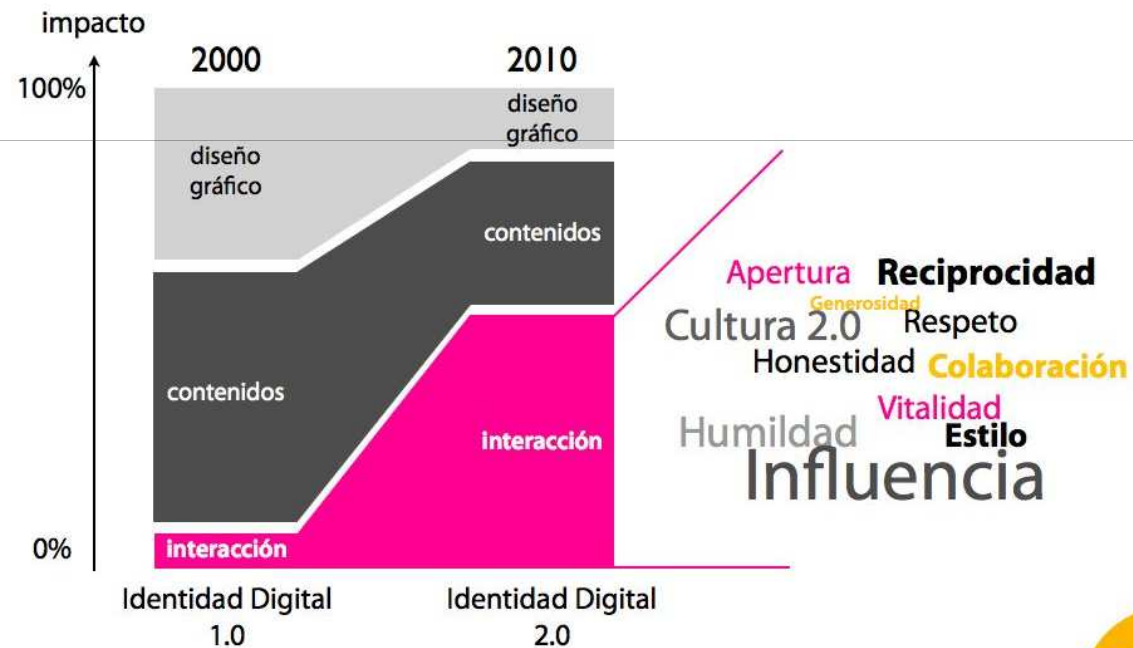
impacto

2000

2010

100%

diseño gráfico

diseño gráfico

contenidos

contenidos

interacción

interacción

0%

Apertura Reciprocidad
Generosidad
Cultura 2.0 Respeto
Honestidad Colaboración
Vitalidad
Humildad Estilo
Influencia

Identidad Digital 1.0

Identidad Digital 2.0